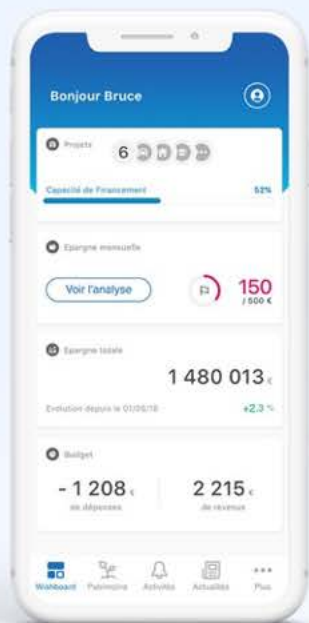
Bonjour Bruce

Projets

6

Capacité de Financement

52%

Epargne mensuelle

Voir l'analyse

150

/ 500 €

Epargne totale

1 480 013 €

Evolution depuis le 01/06/18

+2,3 %

Budget

- 1 208 €

de dépenses

2 215 €

de revenus

Wallboard

Patrimoine

Activités

Actualités

Plus